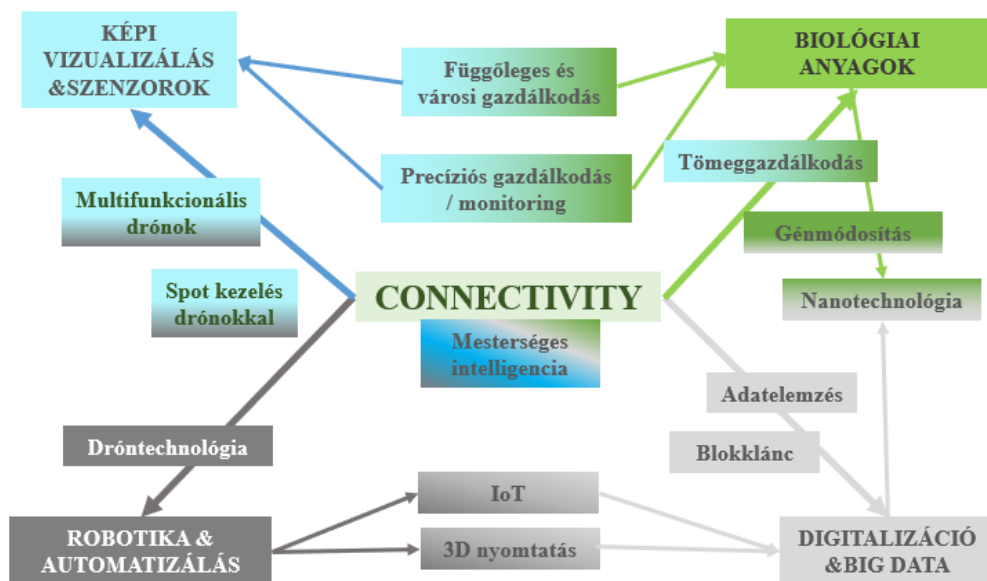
KÉPI VIZUALIZÁLÁS &SZENZOROK

Függőleges és városi gazdálkodás

BIOLÓGIAI ANYAGOK

Precíziós gazdálkodás / monitoring

Tömeggazdálkodás

Multifunkcionális drónok

Génmódosítás

Nanotechnológia

Spot kezelés drónokkal

CONNECTIVITY

Mesterséges intelligencia

Adatelemzés

Blokklánc

Dróntechnológia

IoT

3D nyomtatás

ROBOTIKA & AUTOMATIZÁLÁS

DIGITALIZÁCIÓ &BIG DATA